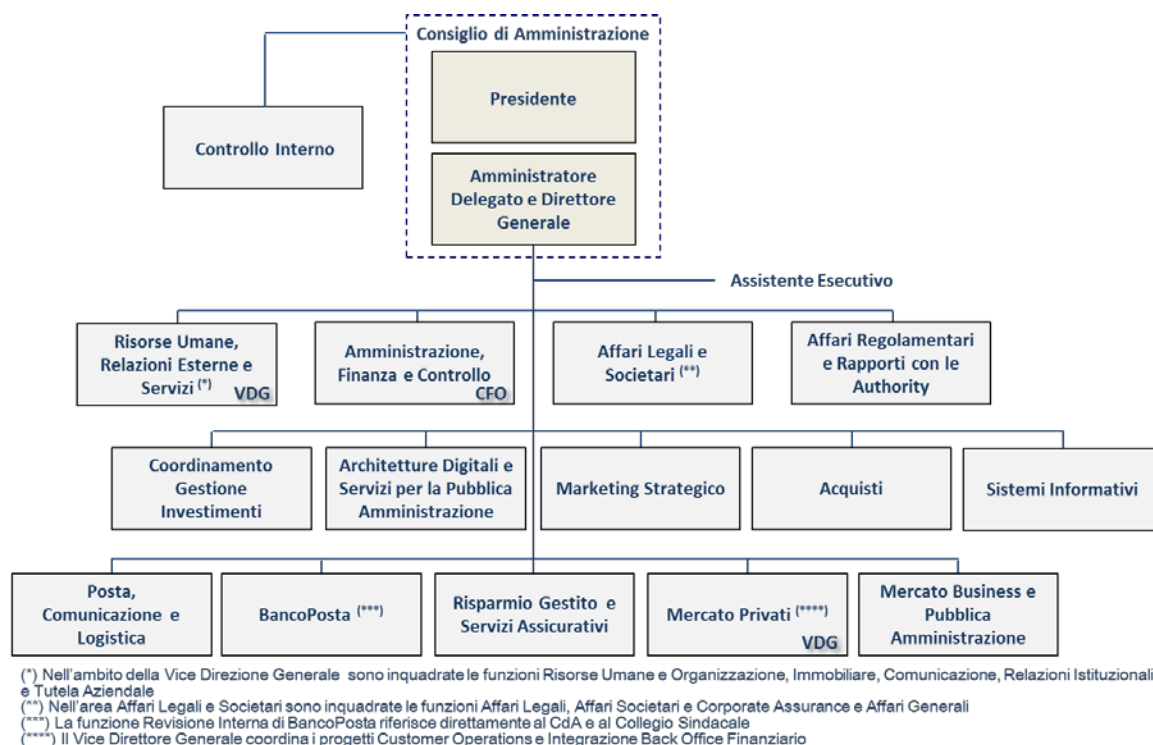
Consiglio di Amministrazione

Presidente

Controllo Interno

Amministratore Delegato e Direttore Generale

Assistente Esecutivo

Risorse Umane, Relazioni Esterne e Servizi (*) VDG

Amministrazione, Finanza e Controllo CFO

Affari Legali e Societari (**)

Affari Regolamentari e Rapporti con le Authority

Coordinamento Gestione Investimenti

Architetture Digitali e Servizi per la Pubblica Amministrazione

Marketing Strategico

Acquisti

Sistemi Informativi

Posta, Comunicazione e Logistica

BancoPosta (***)

Risparmio Gestito e Servizi Assicurativi

Mercato Privati (****) VDG

Mercato Business e Pubblica Amministrazione

(*) Nell'ambito della Vice Direzione Generale sono inquadrate le funzioni Risorse Umane e Organizzazione, Immobiliare, Comunicazione, Relazioni Istituzionali e Tutela Aziendale
(**) Nell'area Affari Legali e Societari sono inquadrate le funzioni Affari Legali, Affari Societari e Corporate Assurance e Affari Generali
(***) La funzione Revisione Interna di BancoPosta riferisce direttamente al CdA e al Collegio Sindacale
(****) Il Vice Direttore Generale coordina i progetti Customer Operations e Integrazione Back Office Finanziario